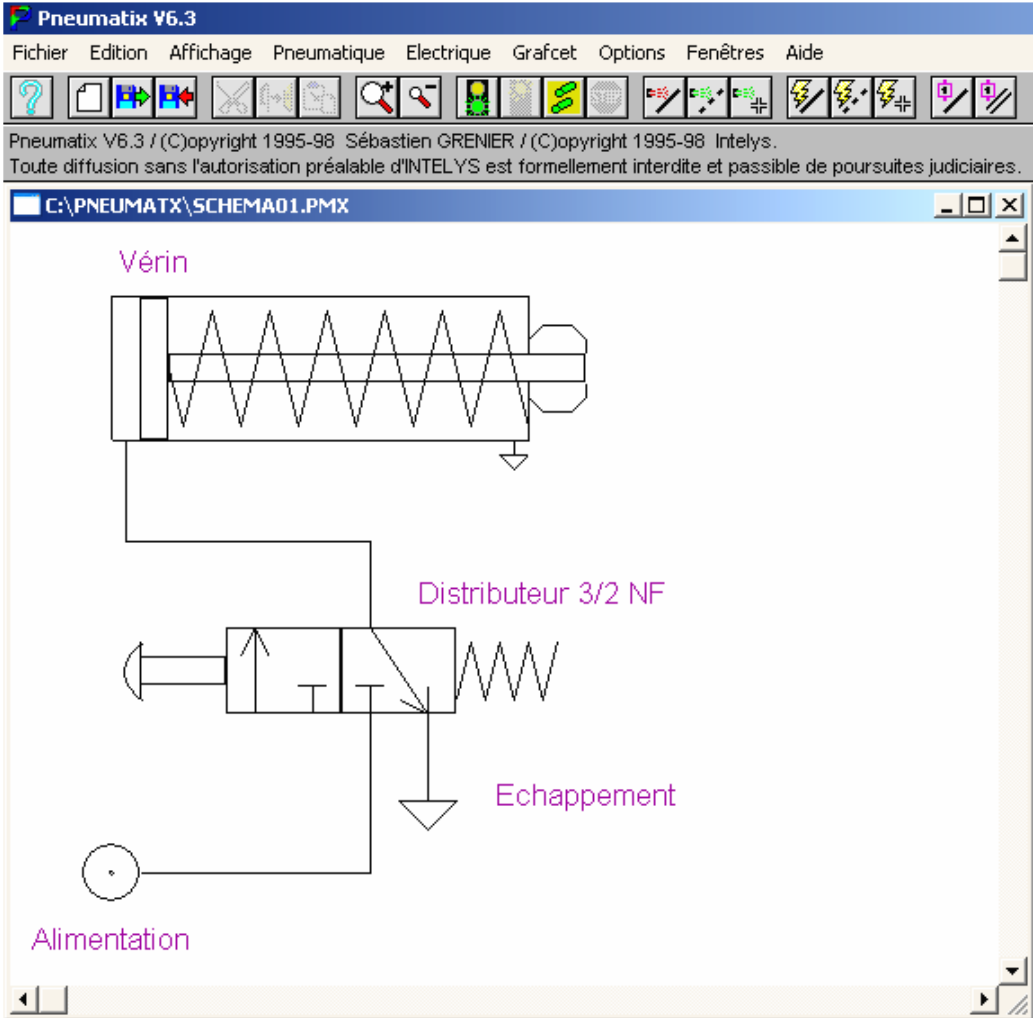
Pneumatix V6.3

Fichier Edition Affichage Pneumatique Electrique Grafcet Options Fenêtres Aide

Pneumatix V6.3 / (C)opyright 1995-98 Sébastien GRENIER / (C)opyright 1995-98 Intelys.
Toute diffusion sans l'autorisation préalable d'INTELYS est formellement interdite et passible de poursuites judiciaires.

C:\PNEUMATX\SCHEMA01.PMX

Vérin

Distributeur 3/2 NF

Echappement

Alimentation